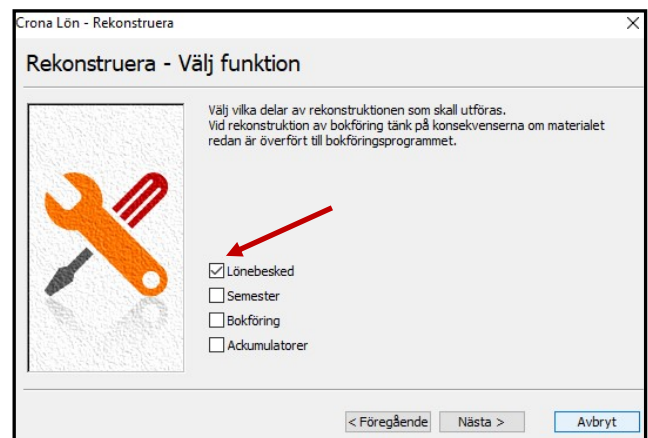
Crona Lön - Rekonstruera

Rekonstruera - Välj funktion

Välj vilka delar av rekonstruktionen som skall utföras.
Vid rekonstruktion av bokföring tänk på konsekvenserna om materialet redan är överfört till bokföringsprogrammet.

☑ Lönebesked
☐ Semester
☐ Bokföring
☐ Ackumulatorer

< Föregående | Nästa > | Avbryt